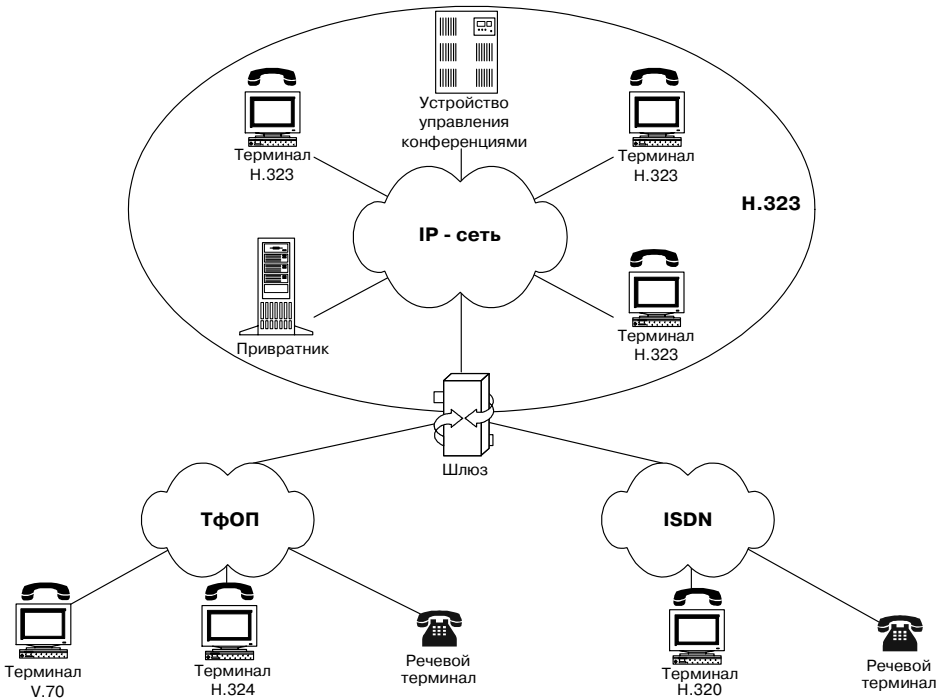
Устройство управления конференциями

Терминал H.323

Терминал H.323

H.323

IP - сеть

Привратник

Терминал H.323

Шлюз

ТфОП

ISDN

Терминал V.70

Терминал H.324

Речевой терминал

Терминал H.320

Речевой терминал